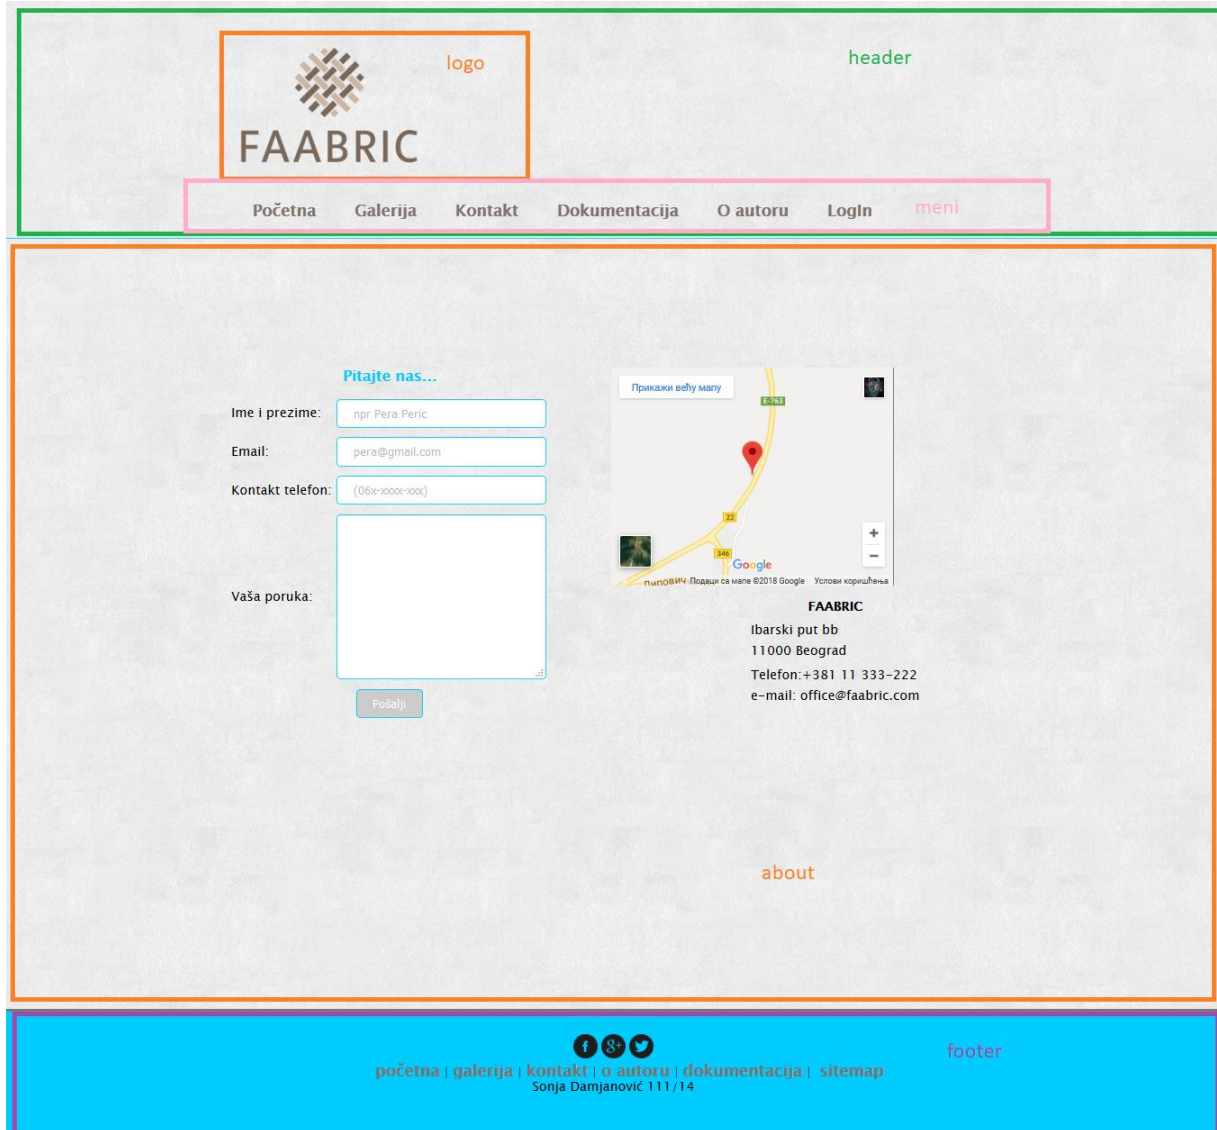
logo

header

FAABRIC

Početna Galerija Kontakt Dokumentacija O autoru LogIn meni

Pitajte nas...

Ime i prezime: npr Pera Peric

Email: pera@gmail.com

Kontakt telefon: (06x-xxxx-xxx)

Vaša poruka:

Pošalji

Прикажи већу мапу

E-763

22

346

Google

Подаци са мапе ©2018 Google Услови коришћења

FAABRIC
Ibarski put bb
11000 Beograd
Telefon:+381 11 333-222
e-mail: office@faabric.com

about

footer

početna | galerija | kontakt | o autoru | dokumentacija | sitemap
Sonja Damjanović 111/14